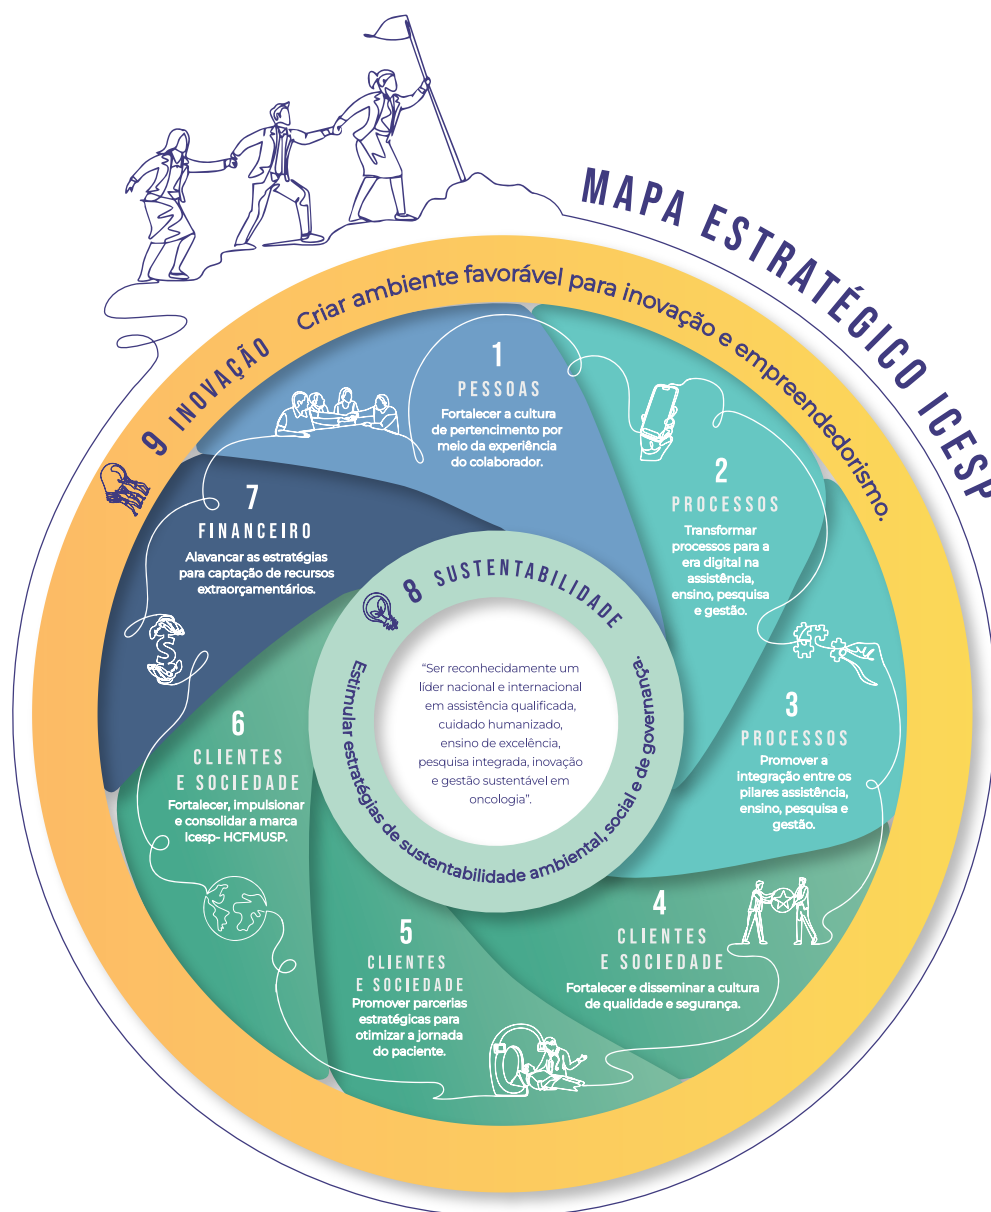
MAPA ESTRATÉGICO ICESP

9 INOVAÇÃO
Criar ambiente favorável para inovação e empreendedorismo.

1
PESSOAS
Fortalecer a cultura de pertencimento por meio da experiência do colaborador.

2
PROCESSOS
Transformar processos para a era digital na assistência, ensino, pesquisa e gestão.

3
PROCESSOS
Promover a integração entre os pilares assistência, ensino, pesquisa e gestão.

4
CLIENTES E SOCIEDADE
Fortalecer e disseminar a cultura de qualidade e segurança.

5
CLIENTES E SOCIEDADE
Promover parcerias estratégicas para otimizar a jornada do paciente.

6
CLIENTES E SOCIEDADE
Fortalecer, impulsionar e consolidar a marca Icesp- HCFMUSP.

7
FINANCEIRO
Alavancar as estratégias para captação de recursos extraorçamentários.

8 SUSTENTABILIDADE
Estimular estratégias de sustentabilidade ambiental, social e de governança.

"Ser reconhecidamente um líder nacional e internacional em assistência qualificada, cuidado humanizado, ensino de excelência, pesquisa integrada, inovação e gestão sustentável em oncologia".